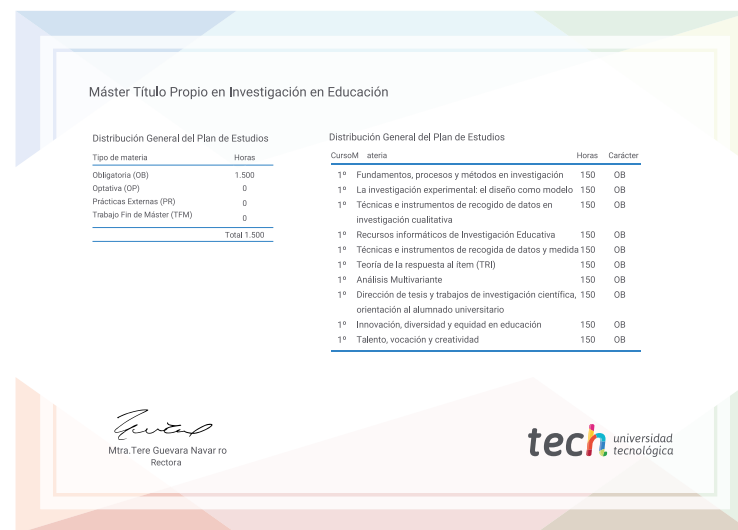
Máster Título Propio en Investigación en Educación

Distribución General del Plan de Estudios

| Tipo de materia | Horas |
|---|---|
| Obligatoria (OB) | 1.500 |
| Optativa (OP) | 0 |
| Prácticas Externas (PR) | 0 |
| Trabajo Fin de Máster (TFM) | 0 |
| | Total 1.500 |

Distribución General del Plan de Estudios

| CursoM | ateria | Horas | Carácter |
|---|---|---|---|
| 1º | Fundamentos, procesos y métodos en investigación | 150 | OB |
| 1º | La investigación experimental: el diseño como modelo | 150 | OB |
| 1º | Técnicas e instrumentos de recogido de datos en investigación cualitativa | 150 | OB |
| 1º | Recursos informáticos de Investigación Educativa | 150 | OB |
| 1º | Técnicas e instrumentos de recogida de datos y medida | 150 | OB |
| 1º | Teoría de la respuesta al ítem (TRI) | 150 | OB |
| 1º | Análisis Multivariante | 150 | OB |
| 1º | Dirección de tesis y trabajos de investigación científica, orientación al alumnado universitario | 150 | OB |
| 1º | Innovación, diversidad y equidad en educación | 150 | OB |
| 1º | Talento, vocación y creatividad | 150 | OB |

Mtra.Tere Guevara Navar ro
Rectora

tech universidad tecnológica